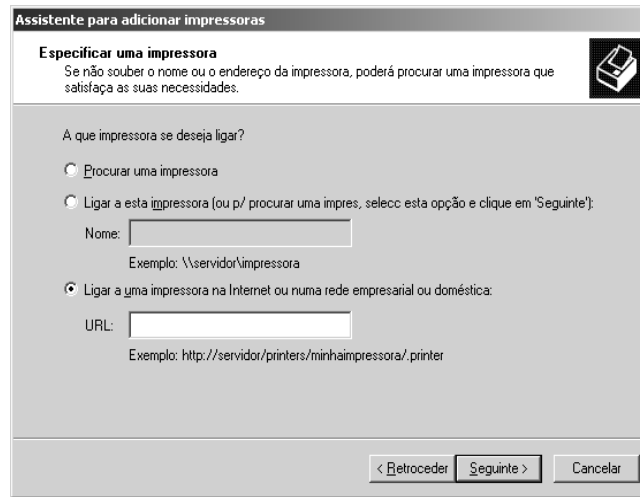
Assistente para adicionar impressoras

Especificar uma impressora
Se não souber o nome ou o endereço da impressora, poderá procurar uma impressora que satisfaça as suas necessidades.

A que impressora se deseja ligar?

Procurar uma impressora

Ligar a esta impressora (ou p/ procurar uma impres, selecc esta opção e clique em 'Seguinte'):

Nome:

Exemplo: \\servidor\impressora

Ligar a uma impressora na Internet ou numa rede empresarial ou doméstica:

URL:

Exemplo: http://servidor/printers/minhaimpressora/.printer

< Retroceder | Seguinte > | Cancelar